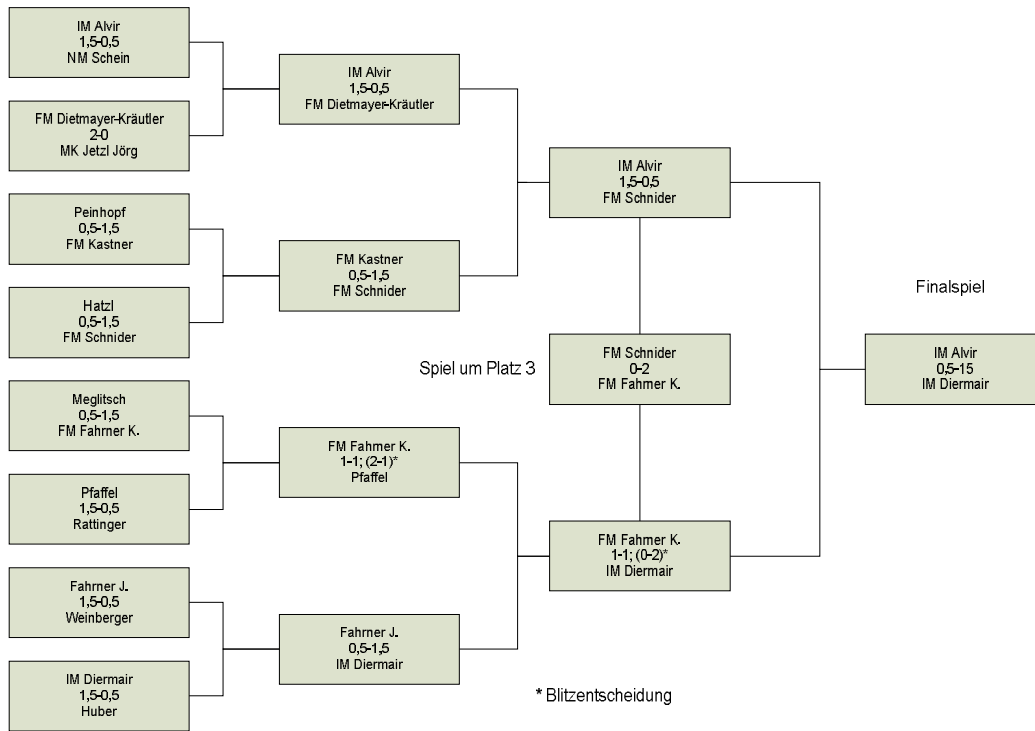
IM Alvir
1,5-0,5
NM Schein

FM Dietmayer-Kräutler
2-0
MK Jetzl Jörg

Peinhopf
0,5-1,5
FM Kastner

Hatzl
0,5-1,5
FM Schnider

Meglitsch
0,5-1,5
FM Fahrner K.

Pfaffel
1,5-0,5
Rattinger

Fahrner J.
1,5-0,5
Weinberger

IM Diermair
1,5-0,5
Huber

IM Alvir
1,5-0,5
FM Dietmayer-Kräutler

FM Kastner
0,5-1,5
FM Schnider

FM Fahrner K.
1-1; (2-1)*
Pfaffel

Fahrner J.
0,5-1,5
IM Diermair

IM Alvir
1,5-0,5
FM Schnider

Spiel um Platz 3

FM Schnider
0-2
FM Fahrner K.

FM Fahrner K.
1-1; (0-2)*
IM Diermair

Finalspiel

IM Alvir
0,5-15
IM Diermair

* Blitzentscheidung